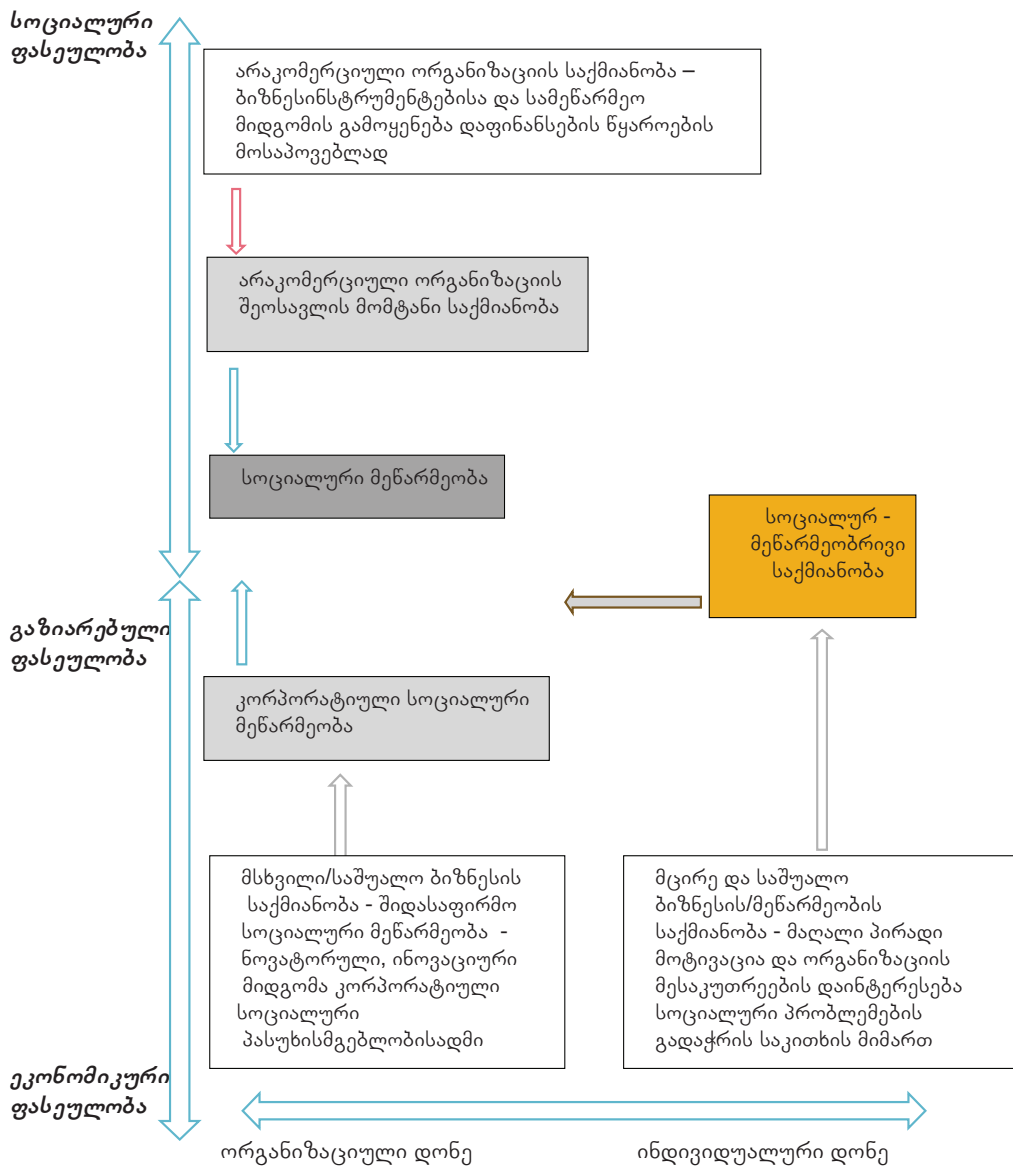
სოციალური ფასეულობა

არაკომერციული ორგანიზაციის საქმიანობა – ბიზნესინსტრუმენტებისა და სამეწარმეო მიდგომის გამოყენება დაფინანსების წყაროების მოსაპოვებლად

არაკომერციული ორგანიზაციის შეოსავლის მომტანი საქმიანობა

სოციალური მეწარმეობა

სოციალურ - მეწარმეობრივი საქმიანობა

გაზიარებული ფასეულობა

კორპორატიული სოციალური მეწარმეობა

მსხვილი/საშუალო ბიზნესის საქმიანობა - შიდასაფირმო სოციალური მეწარმეობა - ნოვატორული, ინოვაციური მიდგომა კორპორატიული სოციალური პასუხისმგებლობისადმი

მცირე და საშუალო ბიზნესის/მეწარმეობის საქმიანობა - მაღალი პირადი მოტივაცია და ორგანიზაციის მესაკუთრეების დაინტერესება სოციალური პრობლემების გადაჭრის საკითხის მიმართ

ეკონომიკური ფასეულობა

ორგანიზაციული დონე

ინდივიდუალური დონე